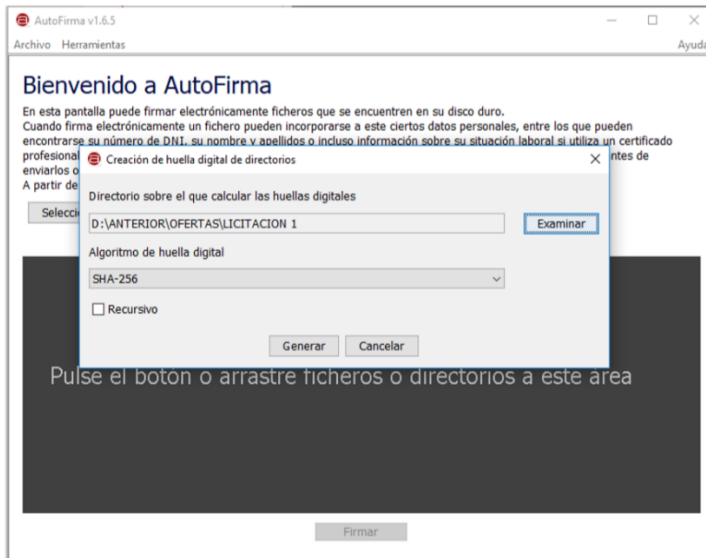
AutoFirma v1.6.5

Archivo Herramientas

Ayuda

Bienvenido a AutoFirma

En esta pantalla puede firmar electrónicamente ficheros que se encuentren en su disco duro.
Cuando firma electrónicamente un fichero pueden incorporarse a este ciertos datos personales, entre los que pueden encontrarse su número de DNI, su nombre y apellidos o incluso información sobre su situación laboral si utiliza un certificado profesional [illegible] ntes de enviarlos o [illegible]
A partir de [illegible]

Selecci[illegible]

Creación de huella digital de directorios

Directorio sobre el que calcular las huellas digitales

D:\ANTERIOR\OFERTAS\LICITACION 1

Examinar

Algoritmo de huella digital

SHA-256

Recursivo

Generar Cancelar

Pulse el botón o arrastre ficheros o directorios a este área

Firmar